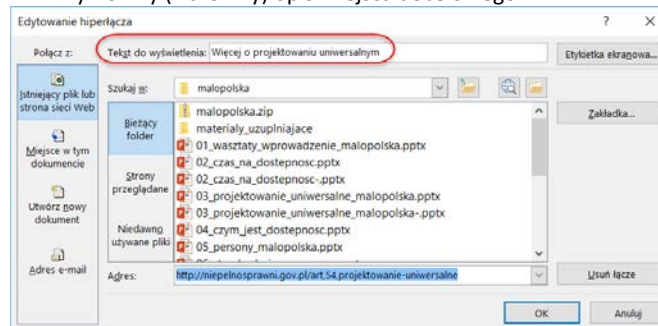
Edytowanie hiperłącza

?

×

Połącz z:

Tekst do wyświetlenia: Więcej o projektowaniu uniwersalnym

Etykietka ekranowa...

Istniejący plik lub strona sieci Web

Miejsce w tym dokumencie

Utwórz nowy dokument

Adres e-mail

Szukaj w: malopolska

Bieżący folder

Strony przeglądane

Niedawno używane pliki

malopolska.zip
materialy_uzupelniajace
01_wasztaty_wprowadzenie_malopolska.pptx
02_czas_na_dostepnosc.pptx
02_czas_na_dostepnosc-.pptx
03_projektowanie_uniwersalne_malopolska.pptx
03_projektowanie_uniwersalne_malopolska-.pptx
04_czym_jest_dostepnosc.pptx
05_persony_malopolska.pptx

Zakładka...

Adres: http://niepelnosprawni.gov.pl/art,54,projektowanie-uniwersalne

Usuń łącze

OK

Anuluj